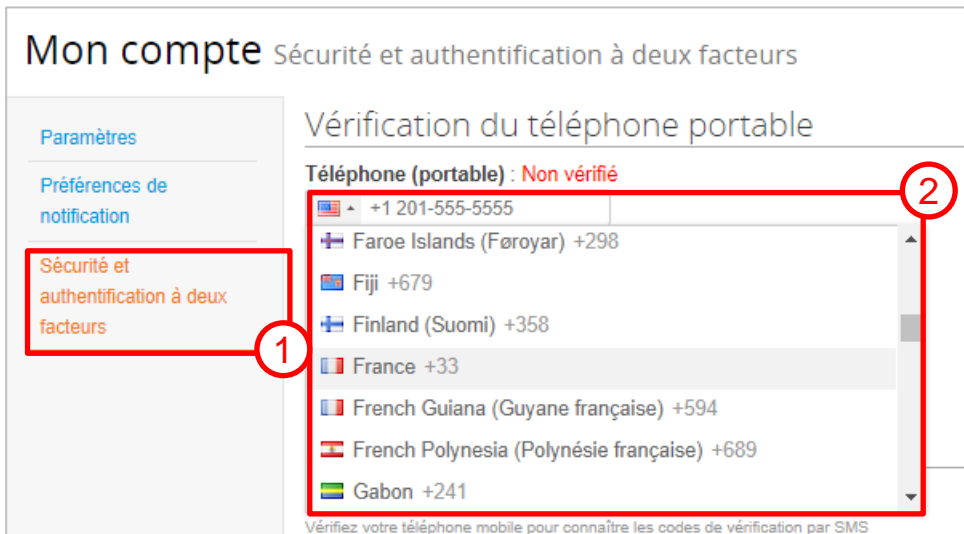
Mon compte Sécurité et authentification à deux facteurs

Paramètres

Préférences de notification

Sécurité et authentification à deux facteurs

1

Vérification du téléphone portable

Téléphone (portable) : Non vérifié

2

+1 201-555-5555

Faroe Islands (Føroyar) +298

Fiji +679

Finland (Suomi) +358

France +33

French Guiana (Guyane française) +594

French Polynesia (Polynésie française) +689

Gabon +241

Vérifiez votre téléphone mobile pour connaître les codes de vérification par SMS